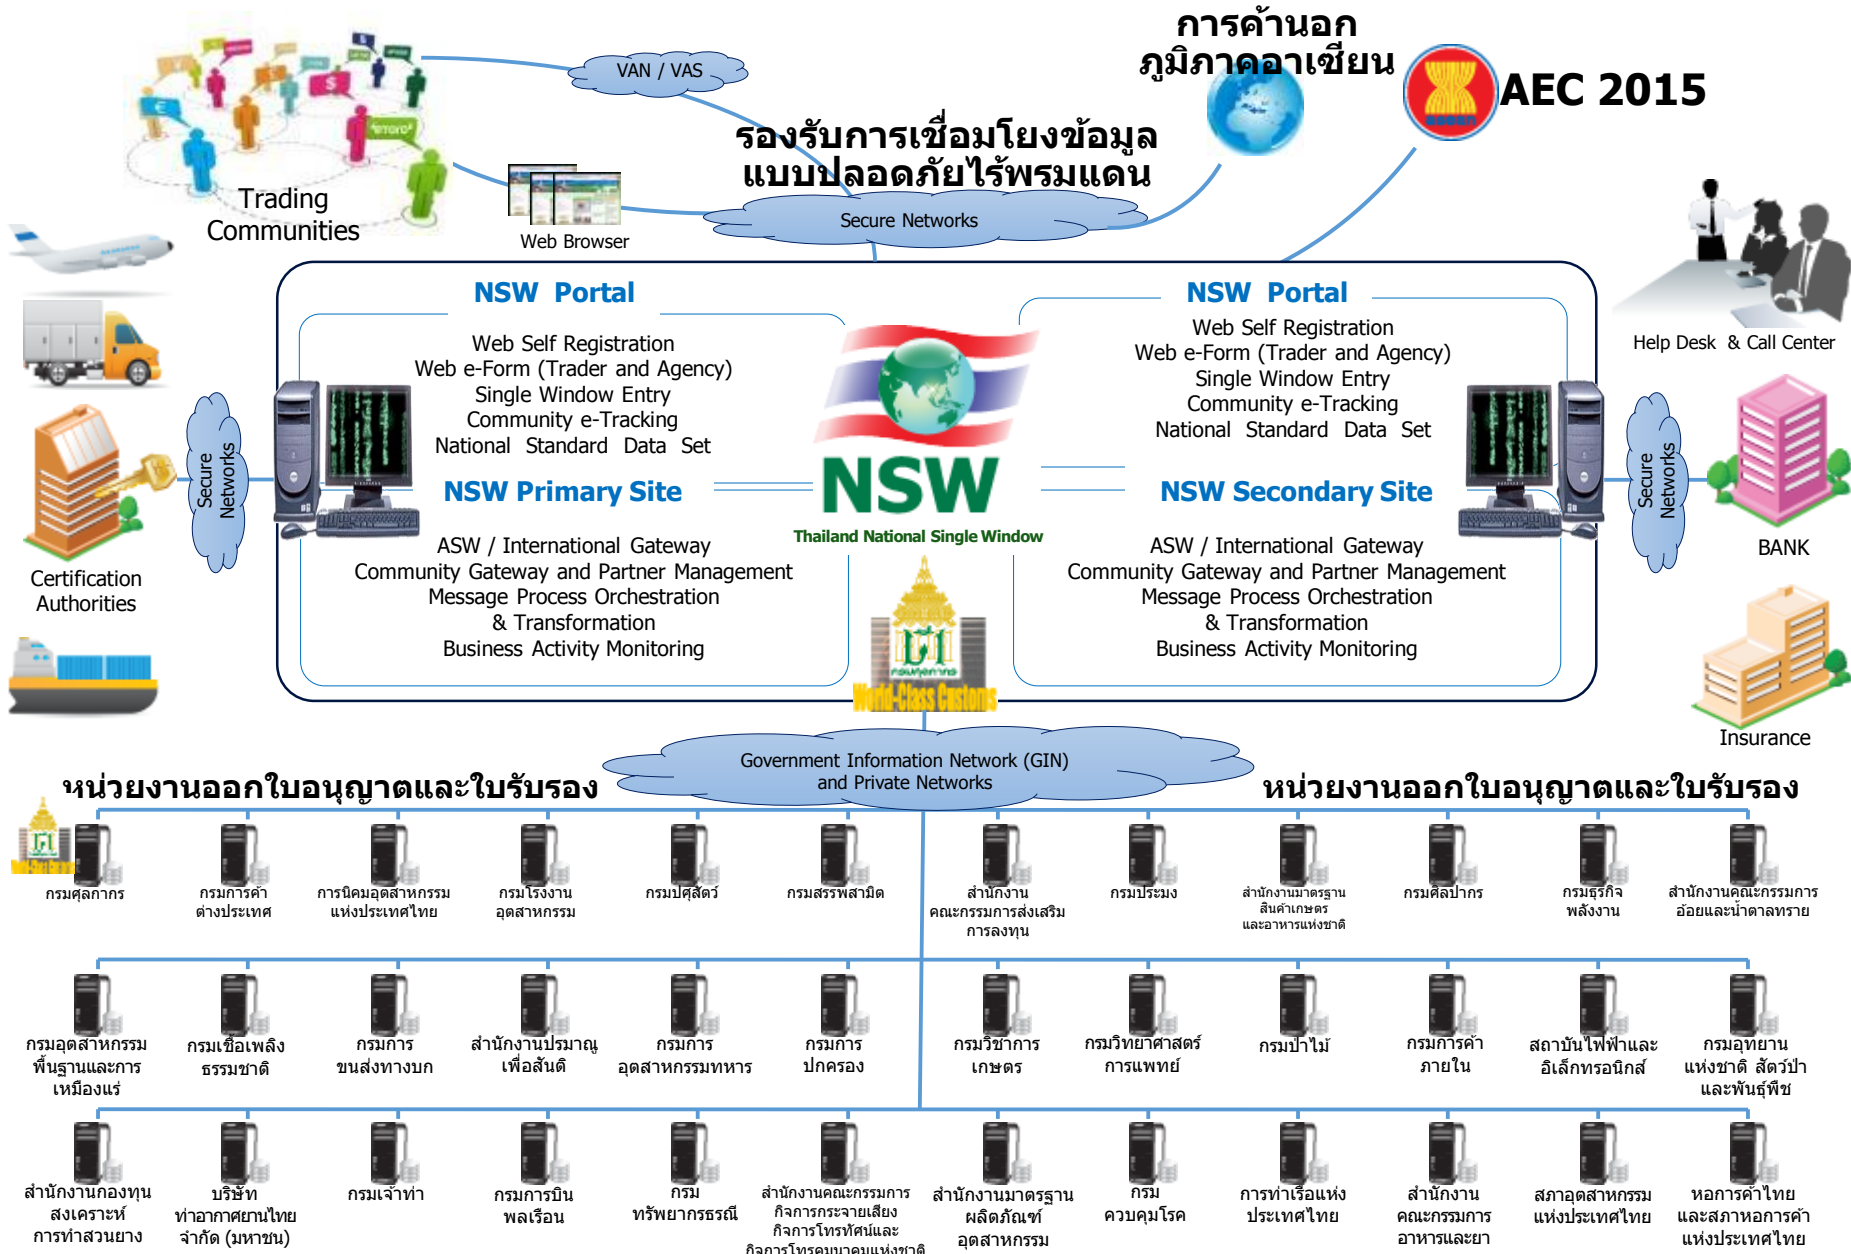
การค้านอก
ภูมิภาคอาเซียน

AEC 2015

VAN / VAS

รองรับการเชื่อมโยงข้อมูล
แบบปลอดภัยไร้พรมแดน

Trading Communities

Web Browser

Secure Networks

Help Desk & Call Center

NSW Portal
Web Self Registration
Web e-Form (Trader and Agency)
Single Window Entry
Community e-Tracking
National Standard Data Set

NSW Primary Site
ASW / International Gateway
Community Gateway and Partner Management
Message Process Orchestration
& Transformation
Business Activity Monitoring

NSW
Thailand National Single Window

World-Class Customs

NSW Portal
Web Self Registration
Web e-Form (Trader and Agency)
Single Window Entry
Community e-Tracking
National Standard Data Set

NSW Secondary Site
ASW / International Gateway
Community Gateway and Partner Management
Message Process Orchestration
& Transformation
Business Activity Monitoring

Secure Networks

Secure Networks

Certification Authorities

BANK

Insurance

Government Information Network (GIN)
and Private Networks

หน่วยงานออกใบอนุญาตและใบรับรอง

หน่วยงานออกใบอนุญาตและใบรับรอง

กรมศุลกากร
กรมการค้าต่างประเทศ
การนิคมอุตสาหกรรมแห่งประเทศไทย
กรมโรงงานอุตสาหกรรม
กรมปศุสัตว์
กรมสรรพสามิต
สำนักงานคณะกรรมการส่งเสริมการลงทุน
กรมประมง
สำนักงานมาตรฐานสินค้าเกษตรและอาหารแห่งชาติ
กรมศิลปากร
กรมธุรกิจพลังงาน
สำนักงานคณะกรรมการอ้อยและน้ำตาลทราย

กรมอุตสาหกรรมพื้นฐานและการเหมืองแร่
กรมเชื้อเพลิงธรรมชาติ
กรมการขนส่งทางบก
สำนักงานปรมาณูเพื่อสันติ
กรมการอุตสาหกรรมทหาร
กรมการปกครอง
กรมวิชาการเกษตร
กรมวิทยาศาสตร์การแพทย์
กรมป่าไม้
กรมการค้าภายใน
สถาบันไฟฟ้าและอิเล็กทรอนิกส์
กรมอุทยานแห่งชาติ สัตว์ป่า และพันธุ์พืช

สำนักงานกองทุนสงเคราะห์การทำสวนยาง
บริษัทท่าอากาศยานไทย จำกัด (มหาชน)
กรมเจ้าท่า
กรมการบินพลเรือน
กรมทรัพยากรธรณี
สำนักงานคณะกรรมการกิจการกระจายเสียง กิจการโทรทัศน์และกิจการโทรคมนาคมแห่งชาติ
สำนักงานมาตรฐานผลิตภัณฑ์อุตสาหกรรม
กรมควบคุมโรค
การท่าเรือแห่งประเทศไทย
สำนักงานคณะกรรมการอาหารและยา
สภาอุตสาหกรรมแห่งประเทศไทย
หอการค้าไทยและสภาหอการค้าแห่งประเทศไทย